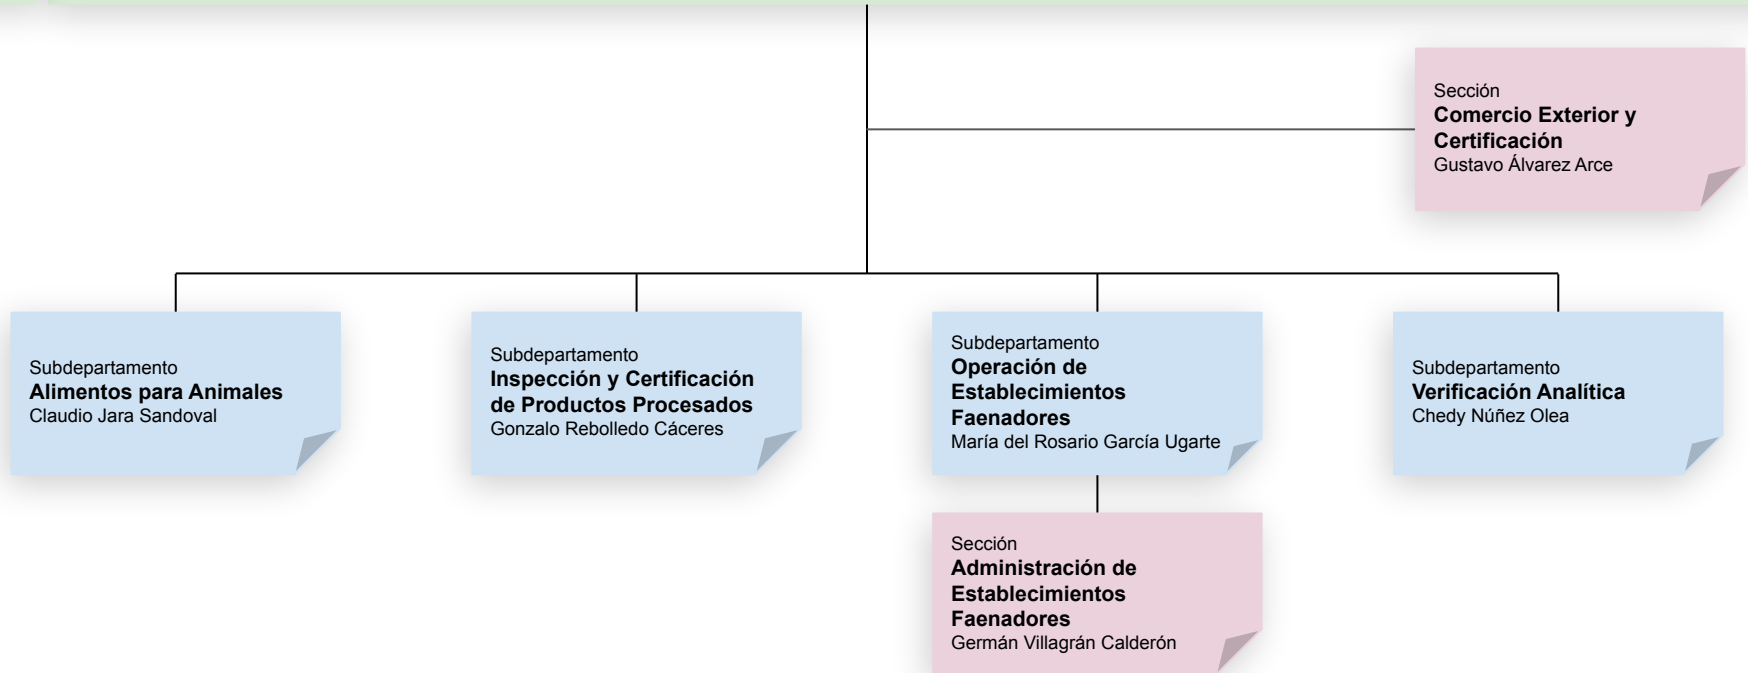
Sección
**Comercio Exterior y Certificación**
Gustavo Álvarez Arce

Subdepartamento
**Alimentos para Animales**
Claudio Jara Sandoval

Subdepartamento
**Inspección y Certificación de Productos Procesados**
Gonzalo Rebolledo Cáceres

Subdepartamento
**Operación de Establecimientos Faenadores**
María del Rosario García Ugarte

Subdepartamento
**Verificación Analítica**
Chedy Núñez Olea

Sección
**Administración de Establecimientos Faenadores**
Germán Villagrán Calderón